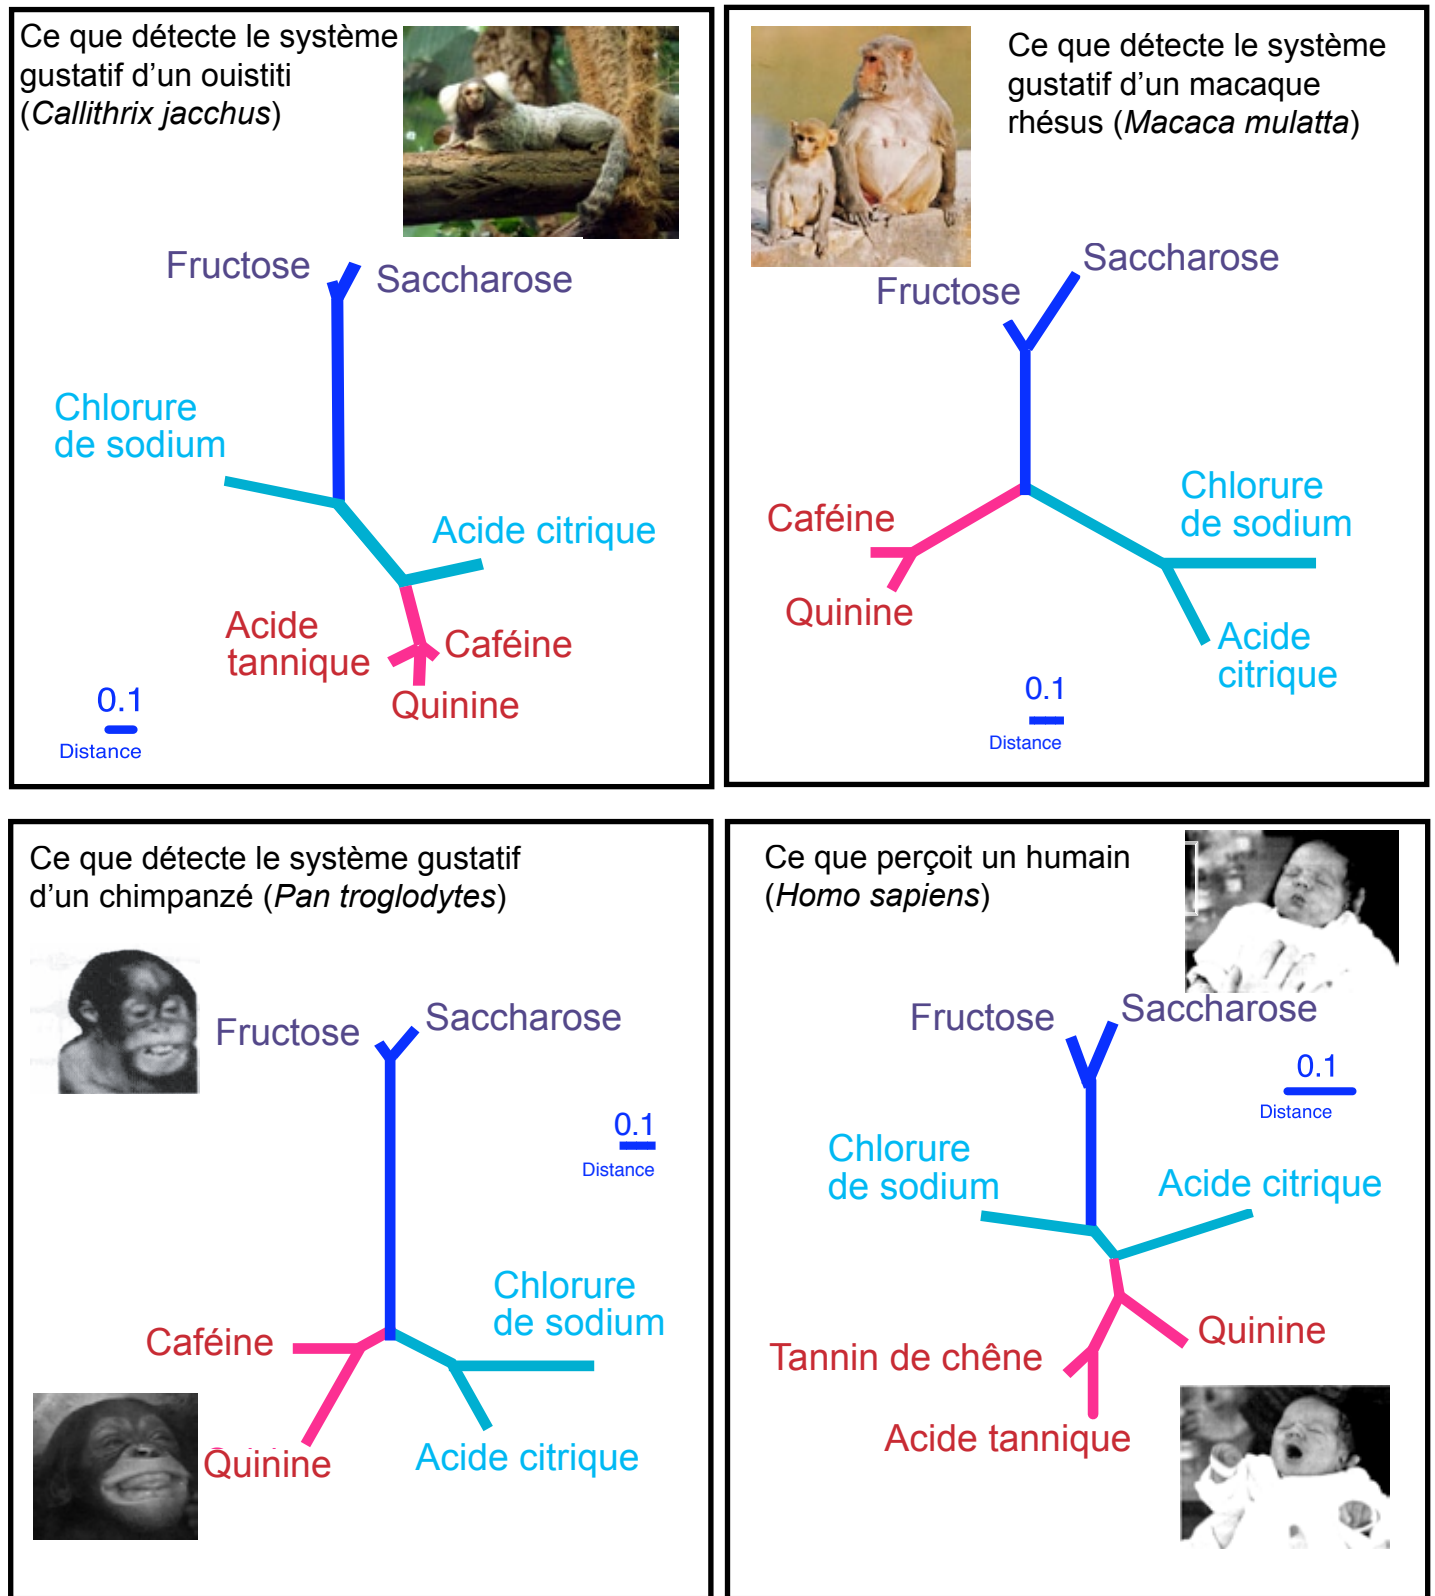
Ce que détecte le système gustatif d'un ouistiti (*Callithrix jacchus*)

Fructose
Saccharose
Chlorure de sodium
Acide citrique
Acide tannique
Caféine
Quinine
0.1
Distance

Ce que détecte le système gustatif d'un macaque rhésus (*Macaca mulatta*)

Fructose
Saccharose
Caféine
Quinine
Chlorure de sodium
Acide citrique
0.1
Distance

Ce que détecte le système gustatif d'un chimpanzé (*Pan troglodytes*)

Fructose
Saccharose
0.1
Distance
Chlorure de sodium
Caféine
Quinine
Acide citrique

Ce que perçoit un humain (*Homo sapiens*)

Fructose
Saccharose
0.1
Distance
Chlorure de sodium
Acide citrique
Quinine
Tannin de chêne
Acide tannique